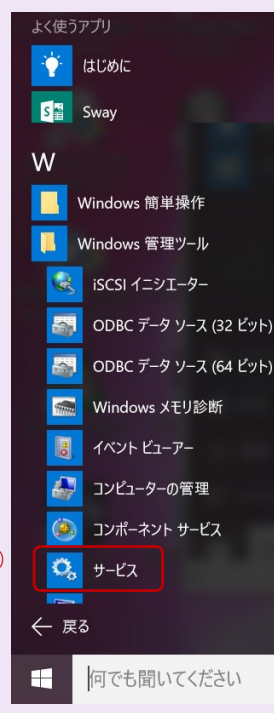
よく使うアプリ

はじめに

Sway

W

Windows 簡単操作

Windows 管理ツール

iSCSI イニシエーター

ODBC データ ソース (32 ビット)

ODBC データ ソース (64 ビット)

Windows メモリ診断

イベント ビューアー

コンピューターの管理

コンポーネント サービス

サービス

← 戻る

何でも聞いてください